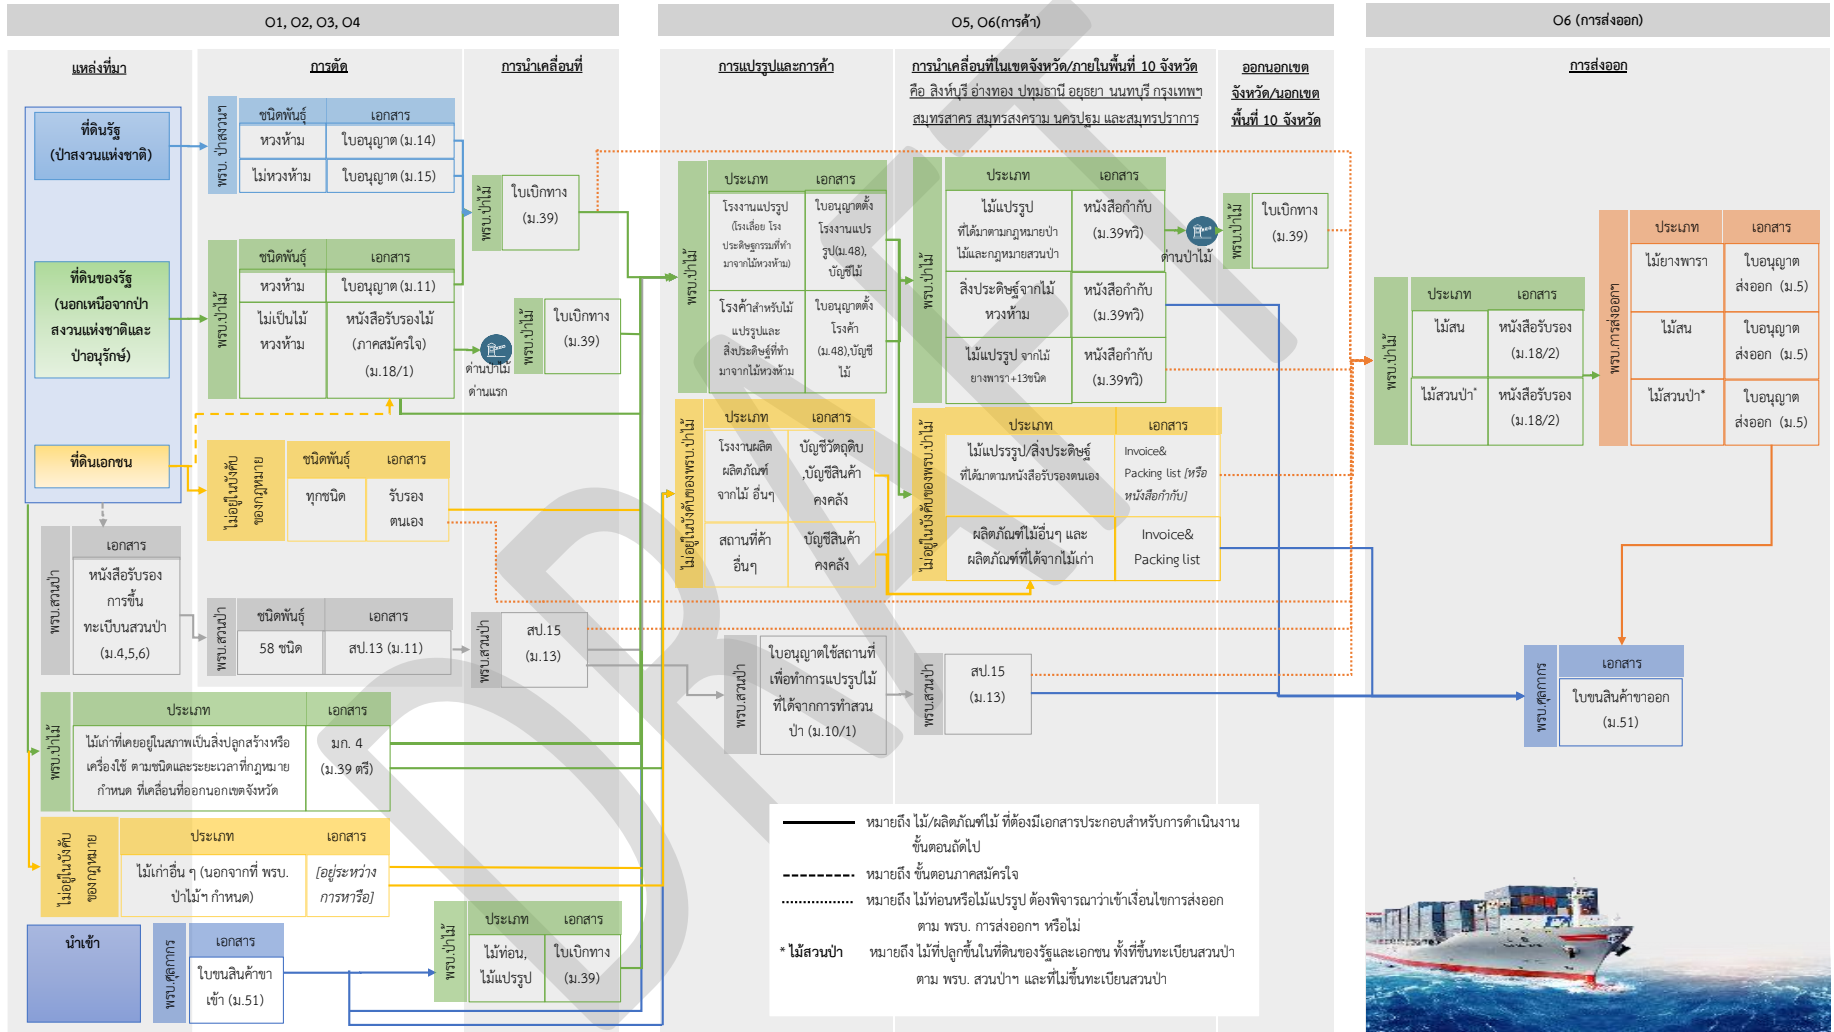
O1, O2, O3, O4

O5, O6(การค้า)

O6 (การส่งออก)

แหล่งที่มา

การตัด

การนำเคลื่อนที่

การแปรรูปและการค้า

การนำเคลื่อนที่ในเขตจังหวัด/ภายในพื้นที่ 10 จังหวัด คือ สิงห์บุรี อ่างทอง ปทุมธานี อยุธยา นนทบุรี กรุงเทพฯ สมุทรสาคร สมุทรสงคราม นครปฐม และสมุทรปราการ

ออกนอกเขตจังหวัด/นอกเขตพื้นที่ 10 จังหวัด

การส่งออก

ที่ดินรัฐ (ป่าสงวนแห่งชาติ)

ที่ดินของรัฐ (นอกเหนือจากป่าสงวนแห่งชาติและป่าอนุรักษ์)

ที่ดินเอกชน

พรบ. ป่าสงวนฯ

| ชนิดพันธุ์ | เอกสาร |
|---|---|
| หวงห้าม | ใบอนุญาต (ม.14) |
| ไม่หวงห้าม | ใบอนุญาต (ม.15) |

พรบ.ป่าไม้

| ชนิดพันธุ์ | เอกสาร |
|---|---|
| หวงห้าม | ใบอนุญาต (ม.11) |
| ไม่เป็นไม้หวงห้าม | หนังสือรับรองไม้ (ภาคสมัครใจ) (ม.18/1) |

พรบ.ป่าไม้ ใบเบิกทาง (ม.39)

ด่านป่าไม้ ด่านแรก

พรบ.ป่าไม้ ใบเบิกทาง (ม.39)

ไม่อยู่ในบังคับของกฎหมาย

| ชนิดพันธุ์ | เอกสาร |
|---|---|
| ทุกชนิด | รับรองตนเอง |

พรบ.สวนป่า

| เอกสาร |
|---|
| หนังสือรับรองการขึ้นทะเบียนสวนป่า (ม.4,5,6) |

พรบ.สวนป่า

| ชนิดพันธุ์ | เอกสาร |
|---|---|
| 58 ชนิด | สป.13 (ม.11) |

พรบ.สวนป่า สป.15 (ม.13)

พรบ.ป่าไม้

| ประเภท | เอกสาร |
|---|---|
| ไม้เก่าที่เคยอยู่ในสภาพเป็นสิ่งปลูกสร้างหรือเครื่องใช้ ตามชนิดและระยะเวลาที่กฎหมายกำหนด ที่เคลื่อนที่ออกนอกเขตจังหวัด | มก. 4 (ม.39 ตรี) |

ไม่อยู่ในบังคับของกฎหมาย

| ประเภท | เอกสาร |
|---|---|
| ไม้เก่าอื่น ๆ (นอกจากที่ พรบ.ป่าไม้ฯ กำหนด) | [อยู่ระหว่างการหารือ] |

นำเข้า

พรบ.ศุลกากร

| เอกสาร |
|---|
| ใบขนสินค้าขาเข้า (ม.51) |

พรบ.ป่าไม้

| ประเภท | เอกสาร |
|---|---|
| ไม้ท่อน, ไม้แปรรูป | ใบเบิกทาง (ม.39) |

พรบ.ป่าไม้

| ประเภท | เอกสาร |
|---|---|
| โรงงานแปรรูป (โรงเลื่อย โรงประดิษฐกรรมที่ทำมาจากไม้หวงห้าม) | ใบอนุญาตตั้งโรงงานแปรรูป(ม.48), บัญชีไม้ |
| โรงค้าสำหรับไม้แปรรูปและสิ่งประดิษฐ์ที่ทำมาจากไม้หวงห้าม | ใบอนุญาตตั้งโรงค้า (ม.48),บัญชีไม้ |

ไม่อยู่ในบังคับของพรบ.ป่าไม้

| ประเภท | เอกสาร |
|---|---|
| โรงงานผลิตผลิตภัณฑ์จากไม้ อื่นๆ | บัญชีวัตถุดิบ ,บัญชีสินค้าคงคลัง |
| สถานที่ค้าอื่นๆ | บัญชีสินค้าคงคลัง |

พรบ.สวนป่า

ใบอนุญาตใช้สถานที่เพื่อทำการแปรรูปไม้ที่ได้จากการทำสวนป่า (ม.10/1)

พรบ.ป่าไม้

| ประเภท | เอกสาร |
|---|---|
| ไม้แปรรูป ที่ได้มาตามกฎหมายป่าไม้และกฎหมายสวนป่า | หนังสือกำกับ (ม.39ทวิ) |
| สิ่งประดิษฐ์จากไม้หวงห้าม | หนังสือกำกับ (ม.39ทวิ) |
| ไม้แปรรูป จากไม้ยางพารา+13ชนิด | หนังสือกำกับ (ม.39ทวิ) |

ด่านป่าไม้

ไม่อยู่ในบังคับของพรบ.ป่าไม้

| ประเภท | เอกสาร |
|---|---|
| ไม้แปรรูป/สิ่งประดิษฐ์ที่ได้มาตามหนังสือรับรองตนเอง | Invoice& Packing list [หรือหนังสือกำกับ] |
| ผลิตภัณฑ์ไม้อื่นๆ และผลิตภัณฑ์ที่ได้จากไม้เก่า | Invoice& Packing list |

พรบ.สวนป่า สป.15 (ม.13)

พรบ.ป่าไม้ ใบเบิกทาง (ม.39)

พรบ.ป่าไม้

| ประเภท | เอกสาร |
|---|---|
| ไม้สน | หนังสือรับรอง (ม.18/2) |
| ไม้สวนป่า* | หนังสือรับรอง (ม.18/2) |

พรบ.การส่งออกฯ

| ประเภท | เอกสาร |
|---|---|
| ไม้ยางพารา | ใบอนุญาตส่งออก (ม.5) |
| ไม้สน | ใบอนุญาตส่งออก (ม.5) |
| ไม้สวนป่า* | ใบอนุญาตส่งออก (ม.5) |

พรบ.ศุลกากร

| เอกสาร |
|---|
| ใบขนสินค้าขาออก (ม.51) |

หมายถึง ไม้/ผลิตภัณฑ์ไม้ ที่ต้องมีเอกสารประกอบสำหรับการดำเนินงานขั้นตอนถัดไป
หมายถึง ขั้นตอนภาคสมัครใจ
หมายถึง ไม้ท่อนหรือไม้แปรรูป ต้องพิจารณาว่าเข้าเงื่อนไขการส่งออกตาม พรบ. การส่งออกฯ หรือไม่
* ไม้สวนป่า หมายถึง ไม้ที่ปลูกขึ้นในที่ดินของรัฐและเอกชน ทั้งที่ขึ้นทะเบียนสวนป่าตาม พรบ. สวนป่าฯ และที่ไม่ขึ้นทะเบียนสวนป่า

DRAFT